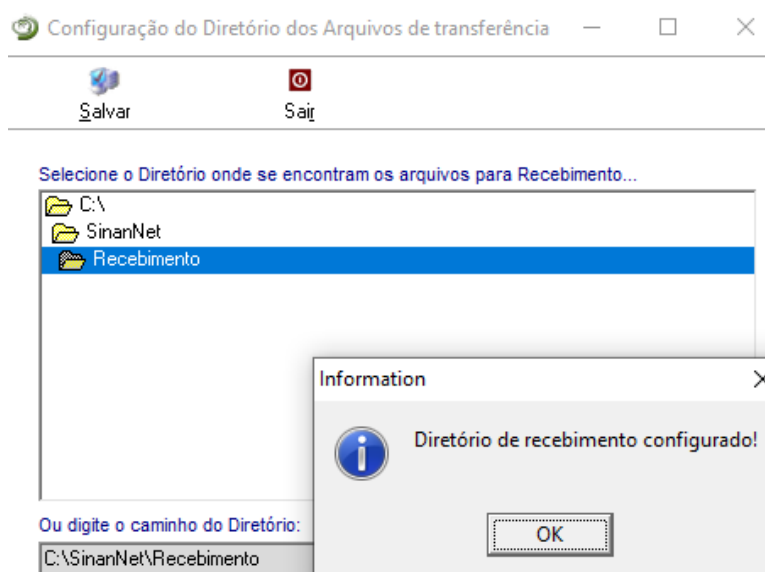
Configuração do Diretório dos Arquivos de transferência

Salvar

Sair

Selecione o Diretório onde se encontram os arquivos para Recebimento...

C:\

SinanNet

Recebimento

Information

Diretório de recebimento configurado!

OK

Ou digite o caminho do Diretório:

C:\SinanNet\Recebimento